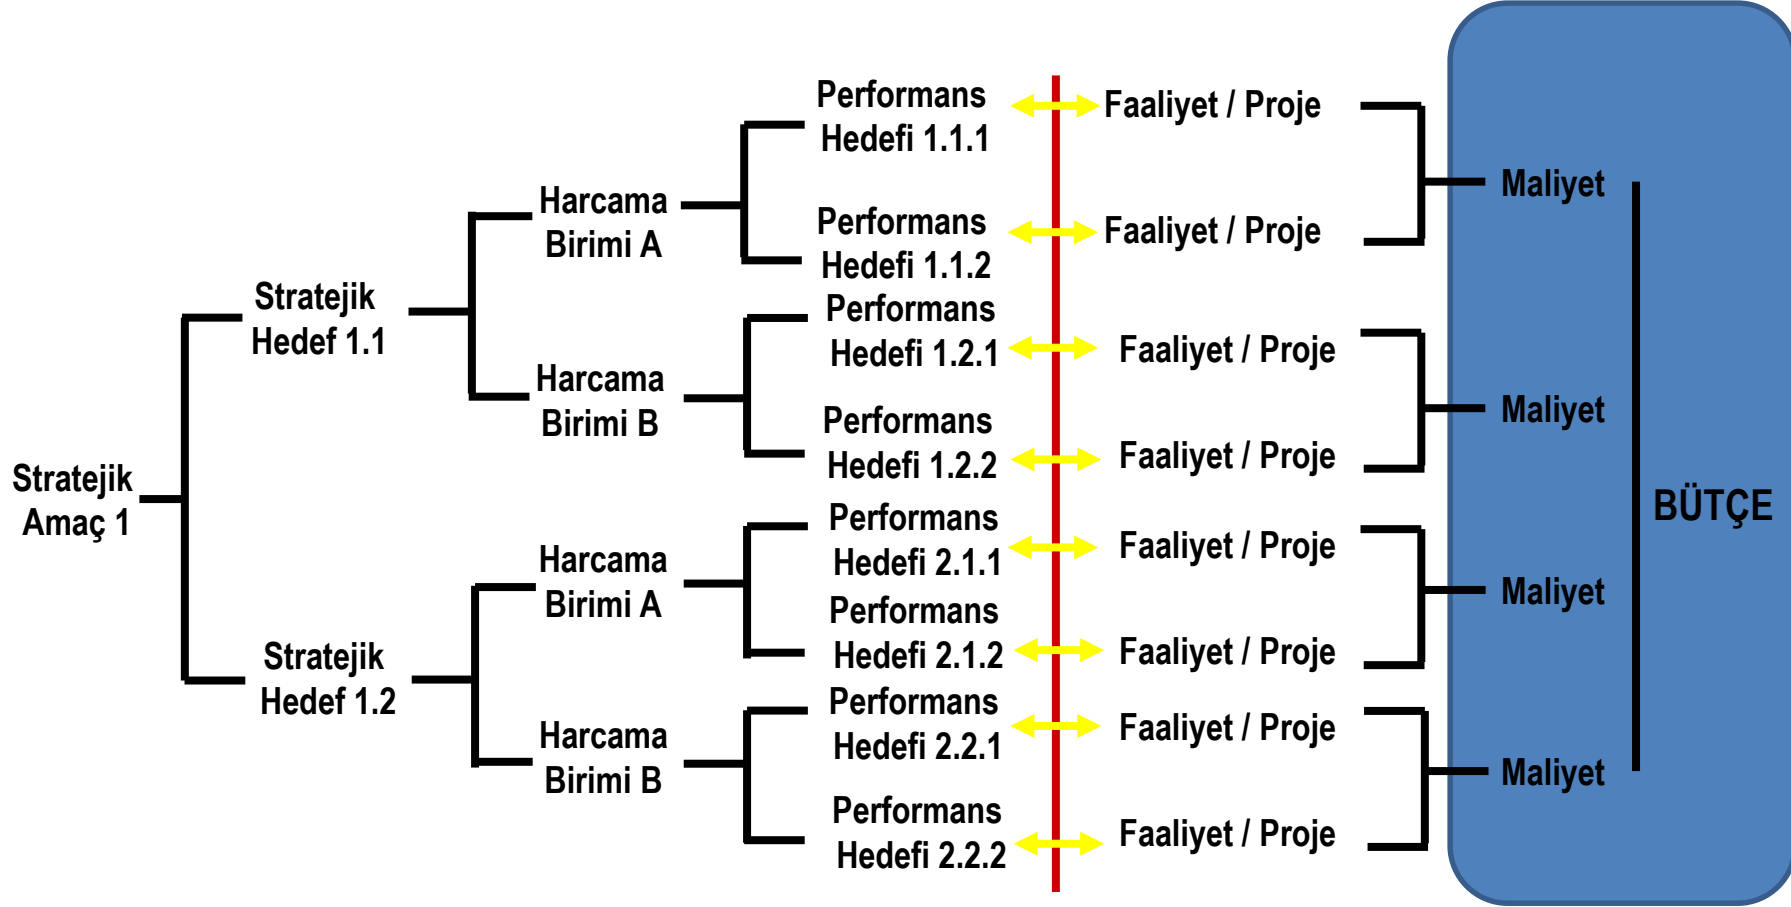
Stratejik Amaç 1

Stratejik Hedef 1.1

Harcama Birimi A

Performans Hedefi 1.1.1

Faaliyet / Proje

Performans Hedefi 1.1.2

Faaliyet / Proje

Maliyet

Harcama Birimi B

Performans Hedefi 1.2.1

Faaliyet / Proje

Performans Hedefi 1.2.2

Faaliyet / Proje

Maliyet

Stratejik Hedef 1.2

Harcama Birimi A

Performans Hedefi 2.1.1

Faaliyet / Proje

Performans Hedefi 2.1.2

Faaliyet / Proje

Maliyet

Harcama Birimi B

Performans Hedefi 2.2.1

Faaliyet / Proje

Performans Hedefi 2.2.2

Faaliyet / Proje

Maliyet

BÜTÇE